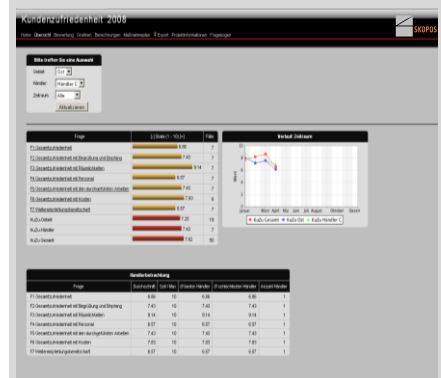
Kundenzufriedenheit 2008

Home Übersicht Bewertung Grafiken Berechnungen Maßnahmeplan Export Projektinformationen Fragebogen

SKOPOS

Bitte treffen Sie eine Auswahl

Gebiet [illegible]

Händler Händler C

Zeitraum Alle

Aktualisieren

| Frage | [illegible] | Fälle |
|---|---|---|
| F1 Gesamtzufriedenheit | 6.86 | 7 |
| F2 Gesamtzufriedenheit mit Begrüßung und Empfang | 7.43 | 7 |
| F3 Gesamtzufriedenheit mit Räumlichkeiten | 9.14 | 7 |
| F4 Gesamtzufriedenheit mit Personal | 6.57 | 7 |
| F5 Gesamtzufriedenheit mit den durchgeführten Arbeiten | 7.43 | 7 |
| F6 Gesamtzufriedenheit mit Kosten | 7.83 | 6 |
| F7 Weiterempfehlungsbereitschaft | 6.57 | 7 |
| KuZu Gebiet | 7.20 | 19 |
| KuZu Händler | 7.43 | 7 |
| KuZu Gesamt | 7.25 | 50 |

Verlauf Zeitraum

Januar März April Mai Juni Juli August Oktober Dezember

KuZu Gesamt KuZu Ost KuZu Händler C

Detailbetrachtung

| Frage | Durchschnitt | Soll Max | Ø bester Händler | Ø schlechtester Händler | Anzahl Händler |
|---|---|---|---|---|---|
| F1 Gesamtzufriedenheit | 6.86 | 10 | 6.86 | 6.86 | 1 |
| F2 Gesamtzufriedenheit mit Begrüßung und Empfang | 7.43 | 10 | 7.43 | 7.43 | 1 |
| F3 Gesamtzufriedenheit mit Räumlichkeiten | 9.14 | 10 | 9.14 | 9.14 | 1 |
| F4 Gesamtzufriedenheit mit Personal | 6.57 | 10 | 6.57 | 6.57 | 1 |
| F5 Gesamtzufriedenheit mit den durchgeführten Arbeiten | 7.43 | 10 | 7.43 | 7.43 | 1 |
| F6 Gesamtzufriedenheit mit Kosten | 7.83 | 10 | 7.83 | 7.83 | 1 |
| F7 Weiterempfehlungsbereitschaft | 6.57 | 10 | 6.57 | 6.57 | 1 |